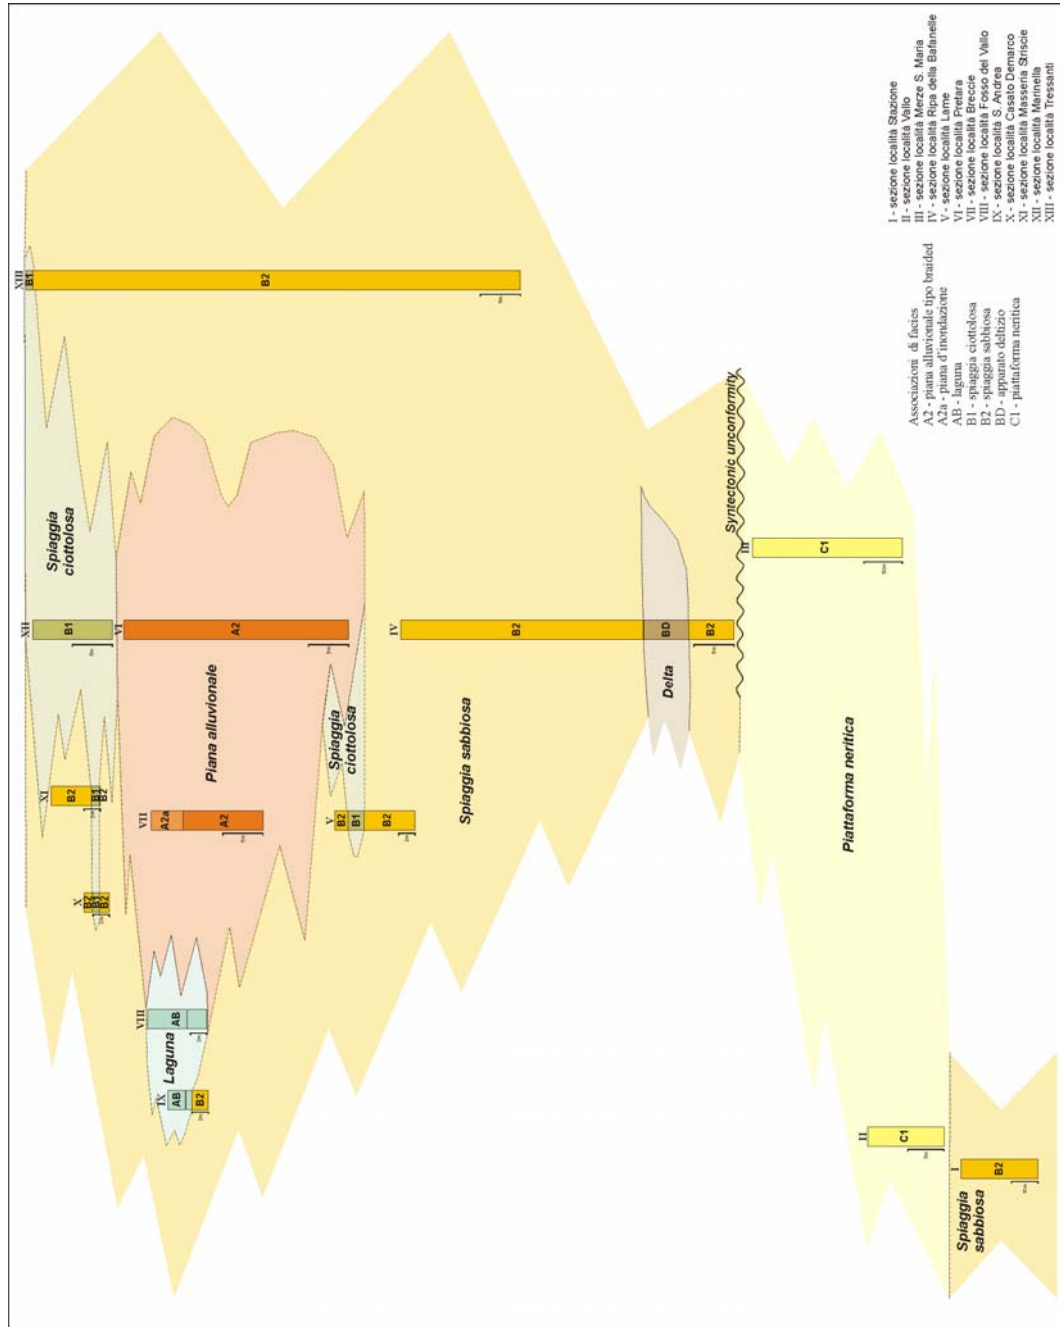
I - sezione località Stazione
II - sezione località Vallo
III - sezione località Merze S. Maria
IV - sezione località Ripa della Bafanelle
V - sezione località Lame
VI - sezione località Pretara
VII - sezione località Breccie
VIII - sezione località Fosso del Vallo
IX - sezione località S. Andrea
X - sezione località Casato Demarco
XI - sezione località Masseria Striscie
XII - sezione località Marinella
XIII - sezione località Tressanti

Associazioni di facies
A2 - piana alluvionale tipo braided
A2a - piana d'inondazione
AB - laguna
B1 - spiaggia ciottolosa
B2 - spiaggia sabbiosa
BD - apparato deltizio
C1 - piattaforma neritica

XIII B1 B2

Syntectonic unconformity

III C1

Spiaggia ciottolosa

XII B1

VI A2

IV B2 BD B2

Piana alluvionale

Spiaggia ciottolosa

Delta

XI B2 B1 B2

VII A2a A2

V B2 B1 B2

Spiaggia sabbiosa

X B2 B1 B2

Piattaforma neritica

VIII AB

Laguna

IX AB B2

II C1

I B2

Spiaggia sabbiosa